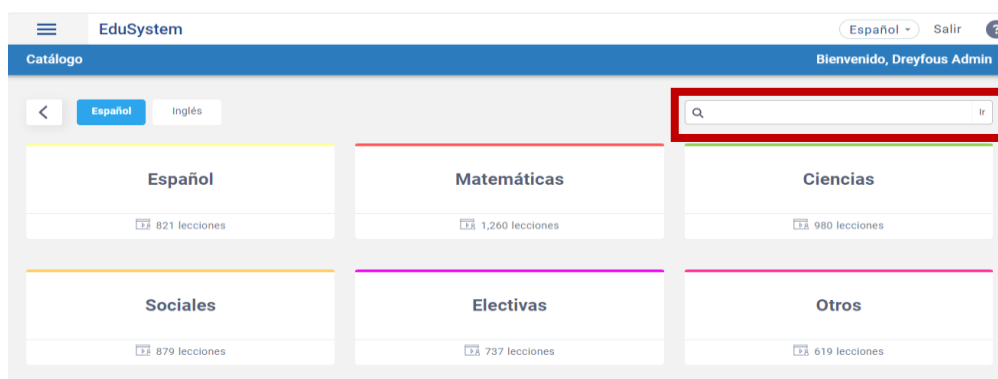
EduSystem
Español
Salir
?
Catálogo
Bienvenido, Dreyfous Admin
Español
Inglés
Ir
Español
821 lecciones
Matemáticas
1,260 lecciones
Ciencias
980 lecciones
Sociales
879 lecciones
Electivas
737 lecciones
Otros
619 lecciones